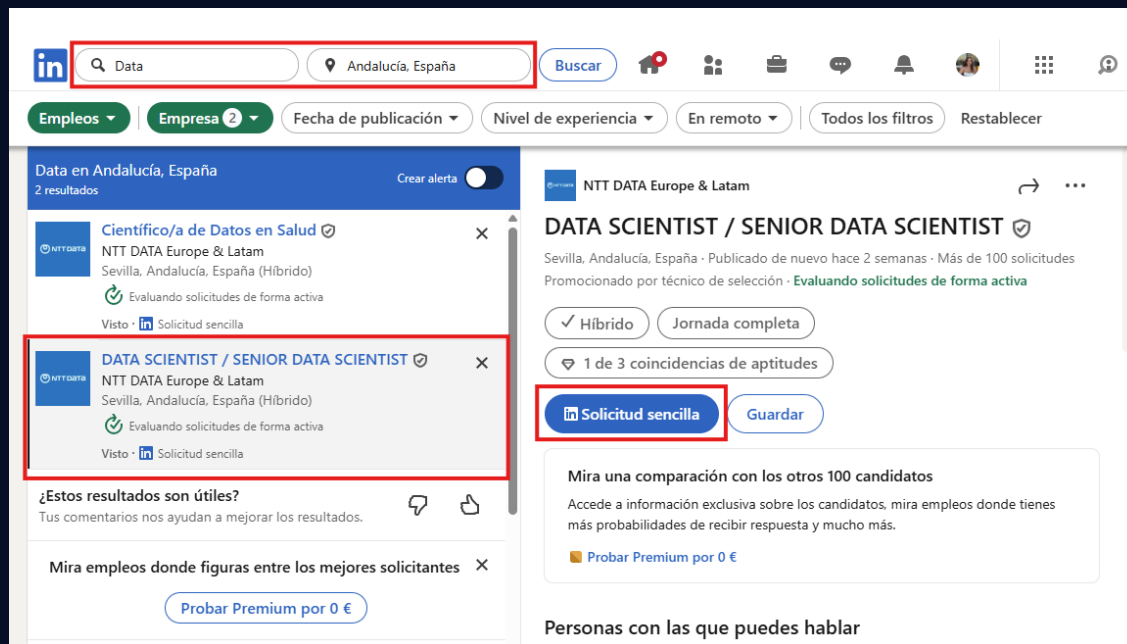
in Data Andalucía, España Buscar

Empleos Empresa 2 Fecha de publicación Nivel de experiencia En remoto Todos los filtros Restablecer

Data en Andalucía, España
2 resultados
Crear alerta

NTT DATA
Científico/a de Datos en Salud
NTT DATA Europe & Latam
Sevilla, Andalucía, España (Híbrido)
Evaluando solicitudes de forma activa
Visto · in Solicitud sencilla

NTT DATA
DATA SCIENTIST / SENIOR DATA SCIENTIST
NTT DATA Europe & Latam
Sevilla, Andalucía, España (Híbrido)
Evaluando solicitudes de forma activa
Visto · in Solicitud sencilla

¿Estos resultados son útiles?
Tus comentarios nos ayudan a mejorar los resultados.

Mira empleos donde figuras entre los mejores solicitantes
Probar Premium por 0 €

NTT DATA Europe & Latam
DATA SCIENTIST / SENIOR DATA SCIENTIST
Sevilla, Andalucía, España · Publicado de nuevo hace 2 semanas · Más de 100 solicitudes
Promocionado por técnico de selección · Evaluando solicitudes de forma activa

Híbrido Jornada completa
1 de 3 coincidencias de aptitudes

in Solicitud sencilla Guardar

Mira una comparación con los otros 100 candidatos
Accede a información exclusiva sobre los candidatos, mira empleos donde tienes más probabilidades de recibir respuesta y mucho más.
Probar Premium por 0 €

Personas con las que puedes hablar